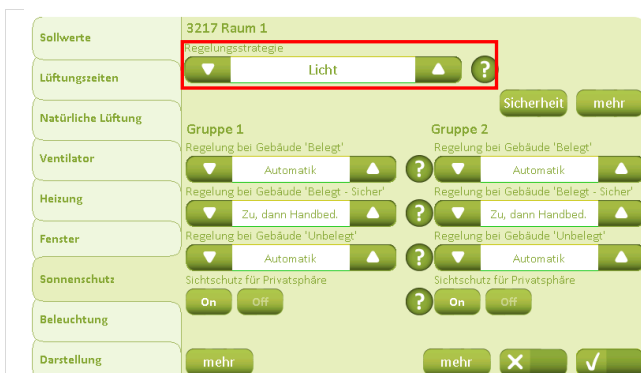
Sollwerte
Lüftungszeiten
Natürliche Lüftung
Ventilator
Heizung
Fenster
Sonnenschutz
Beleuchtung
Darstellung

3217 Raum 1
Regelungsstrategie
Licht
?
Sicherheit
mehr

Gruppe 1
Regelung bei Gebäude 'Belegt'
Automatik
Regelung bei Gebäude 'Belegt - Sicher'
Zu, dann Handbed.
Regelung bei Gebäude 'Unbelegt'
Automatik
Sichtschutz für Privatsphäre
On
Off

Gruppe 2
Regelung bei Gebäude 'Belegt'
?
Automatik
Regelung bei Gebäude 'Belegt - Sicher'
?
Zu, dann Handbed.
Regelung bei Gebäude 'Unbelegt'
?
Automatik
Sichtschutz für Privatsphäre
?
On
Off

mehr
mehr